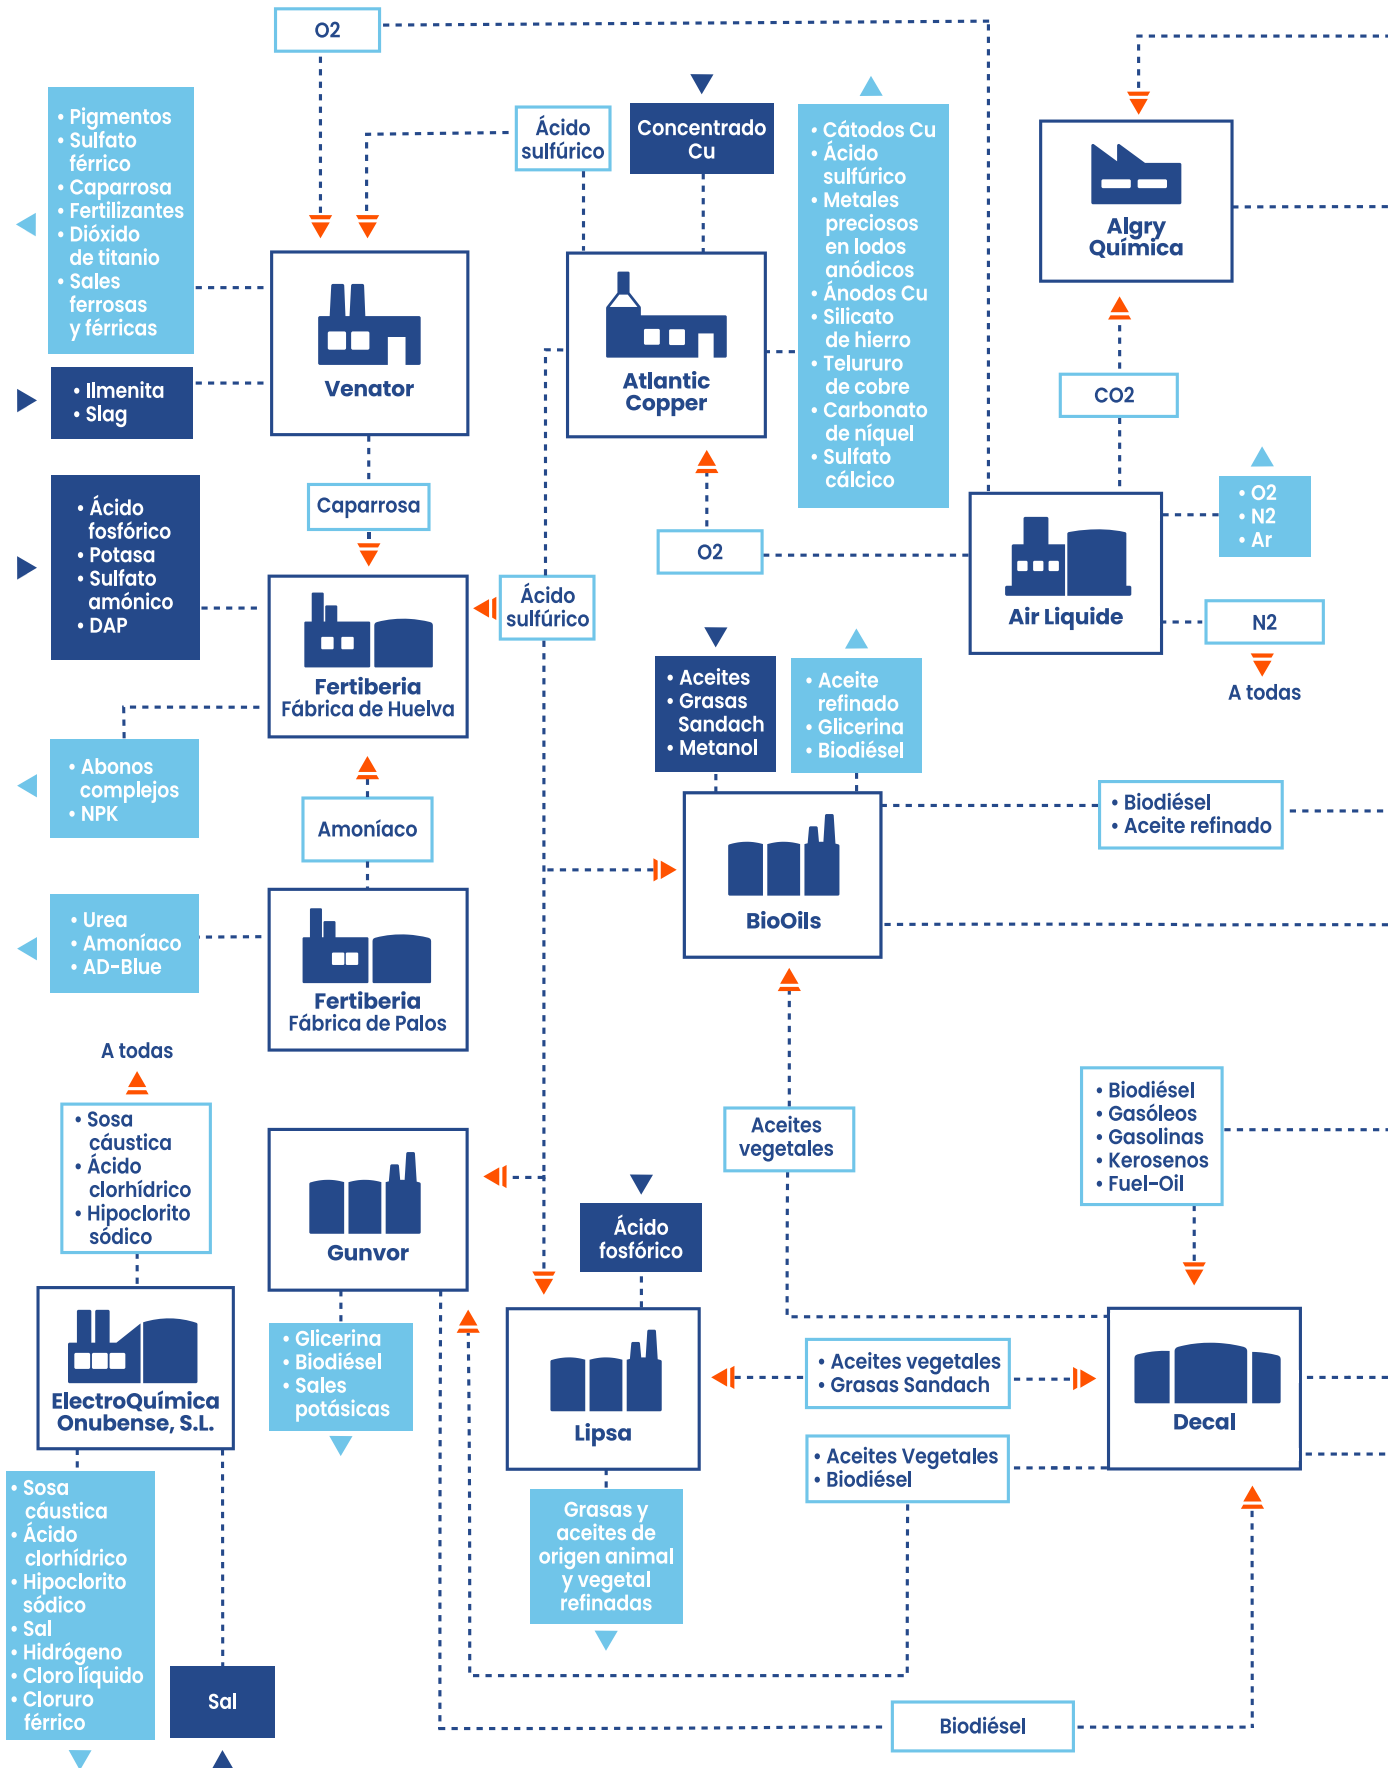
O2

• Pigmentos
• Sulfato férrico
• Caparrosa
• Fertilizantes
• Dióxido de titanio
• Sales ferrosas y férricas

Ácido sulfúrico

Concentrado Cu

• Cátodos Cu
• Ácido sulfúrico
• Metales preciosos en lodos anódicos
• Ánodos Cu
• Silicato de hierro
• Telururo de cobre
• Carbonato de níquel
• Sulfato cálcico

Algry Química

• Ilmenita
• Slag

Venator

Atlantic Copper

CO2

Caparrosa

O2

• O2
• N2
• Ar

• Ácido fosfórico
• Potasa
• Sulfato amónico
• DAP

Ácido sulfúrico

Fertiberia Fábrica de Huelva

Air Liquide

N2

A todas

• Aceites
• Grasas Sandach
• Metanol

• Aceite refinado
• Glicerina
• Biodiésel

• Abonos complejos
• NPK

• Biodiésel
• Aceite refinado

Amoníaco

BioOils

• Urea
• Amoníaco
• AD-Blue

Fertiberia Fábrica de Palos

A todas

Aceites vegetales

• Biodiésel
• Gasóleos
• Gasolinas
• Kerosenos
• Fuel-Oil

• Sosa cáustica
• Ácido clorhídrico
• Hipoclorito sódico

Gunvor

Ácido fosfórico

ElectroQuímica Onubense, S.L.

• Glicerina
• Biodiésel
• Sales potásicas

Lipsa

• Aceites vegetales
• Grasas Sandach

Decal

• Aceites Vegetales
• Biodiésel

• Sosa cáustica
• Ácido clorhídrico
• Hipoclorito sódico
• Sal
• Hidrógeno
• Cloro líquido
• Cloruro férrico

Grasas y aceites de origen animal y vegetal refinadas

Sal

Biodiésel